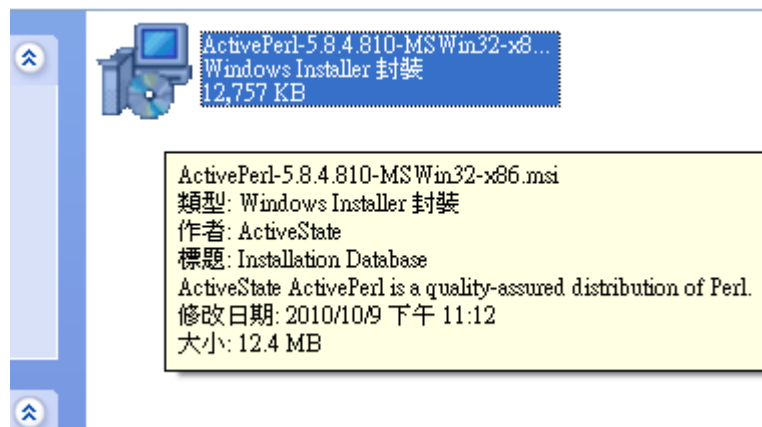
ActivePerl-5.8.4.810-MSWin32-x8...
Windows Installer 封裝
12,757 KB

ActivePerl-5.8.4.810-MSWin32-x86.msi
類型: Windows Installer 封裝
作者: ActiveState
標題: Installation Database
ActiveState ActivePerl is a quality-assured distribution of Perl.
修改日期: 2010/10/9 下午 11:12
大小: 12.4 MB